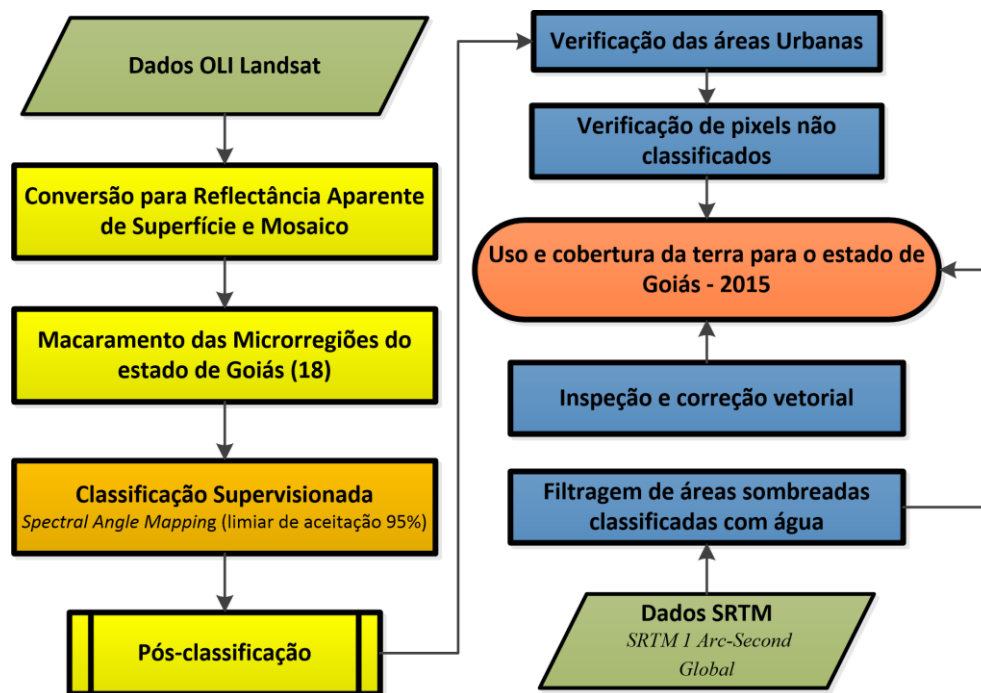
Dados OLI Landsat

Conversão para Reflectância Aparente de Superfície e Mosaico

Macaramento das Microrregiões do estado de Goiás (18)

Classificação Supervisionada
Spectral Angle Mapping (limiar de aceitação 95%)

Pós-classificação

Verificação das áreas Urbanas

Verificação de pixels não classificados

Uso e cobertura da terra para o estado de Goiás - 2015

Inspeção e correção vetorial

Filtragem de áreas sombreadas classificadas com água

Dados SRTM
SRTM 1 Arc-Second Global